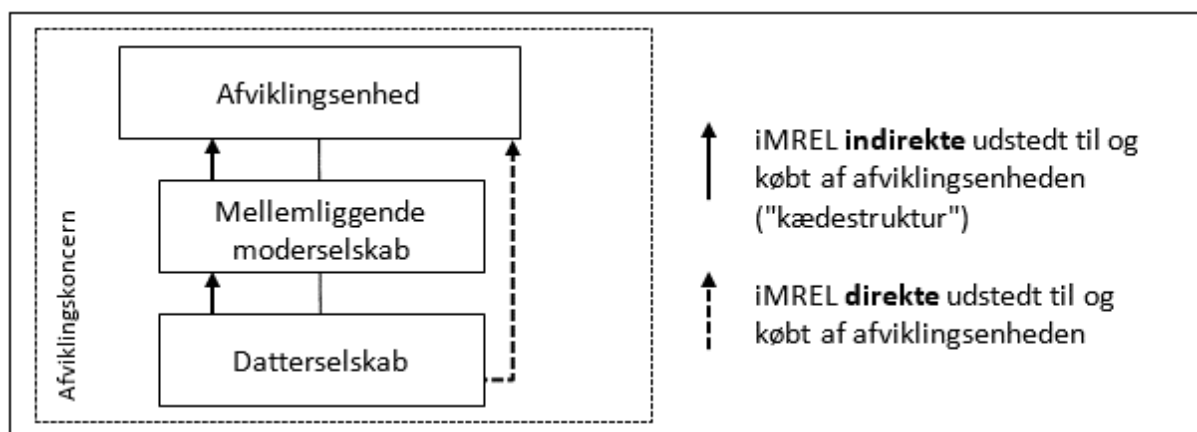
Afviklingskoncern

Afviklingsenhed

Mellemliggende moderselskab

Datterselskab

iMREL **indirekte** udstedt til og købt af afviklingsenheden ("kædestruktur")

iMREL **direkte** udstedt til og købt af afviklingsenheden